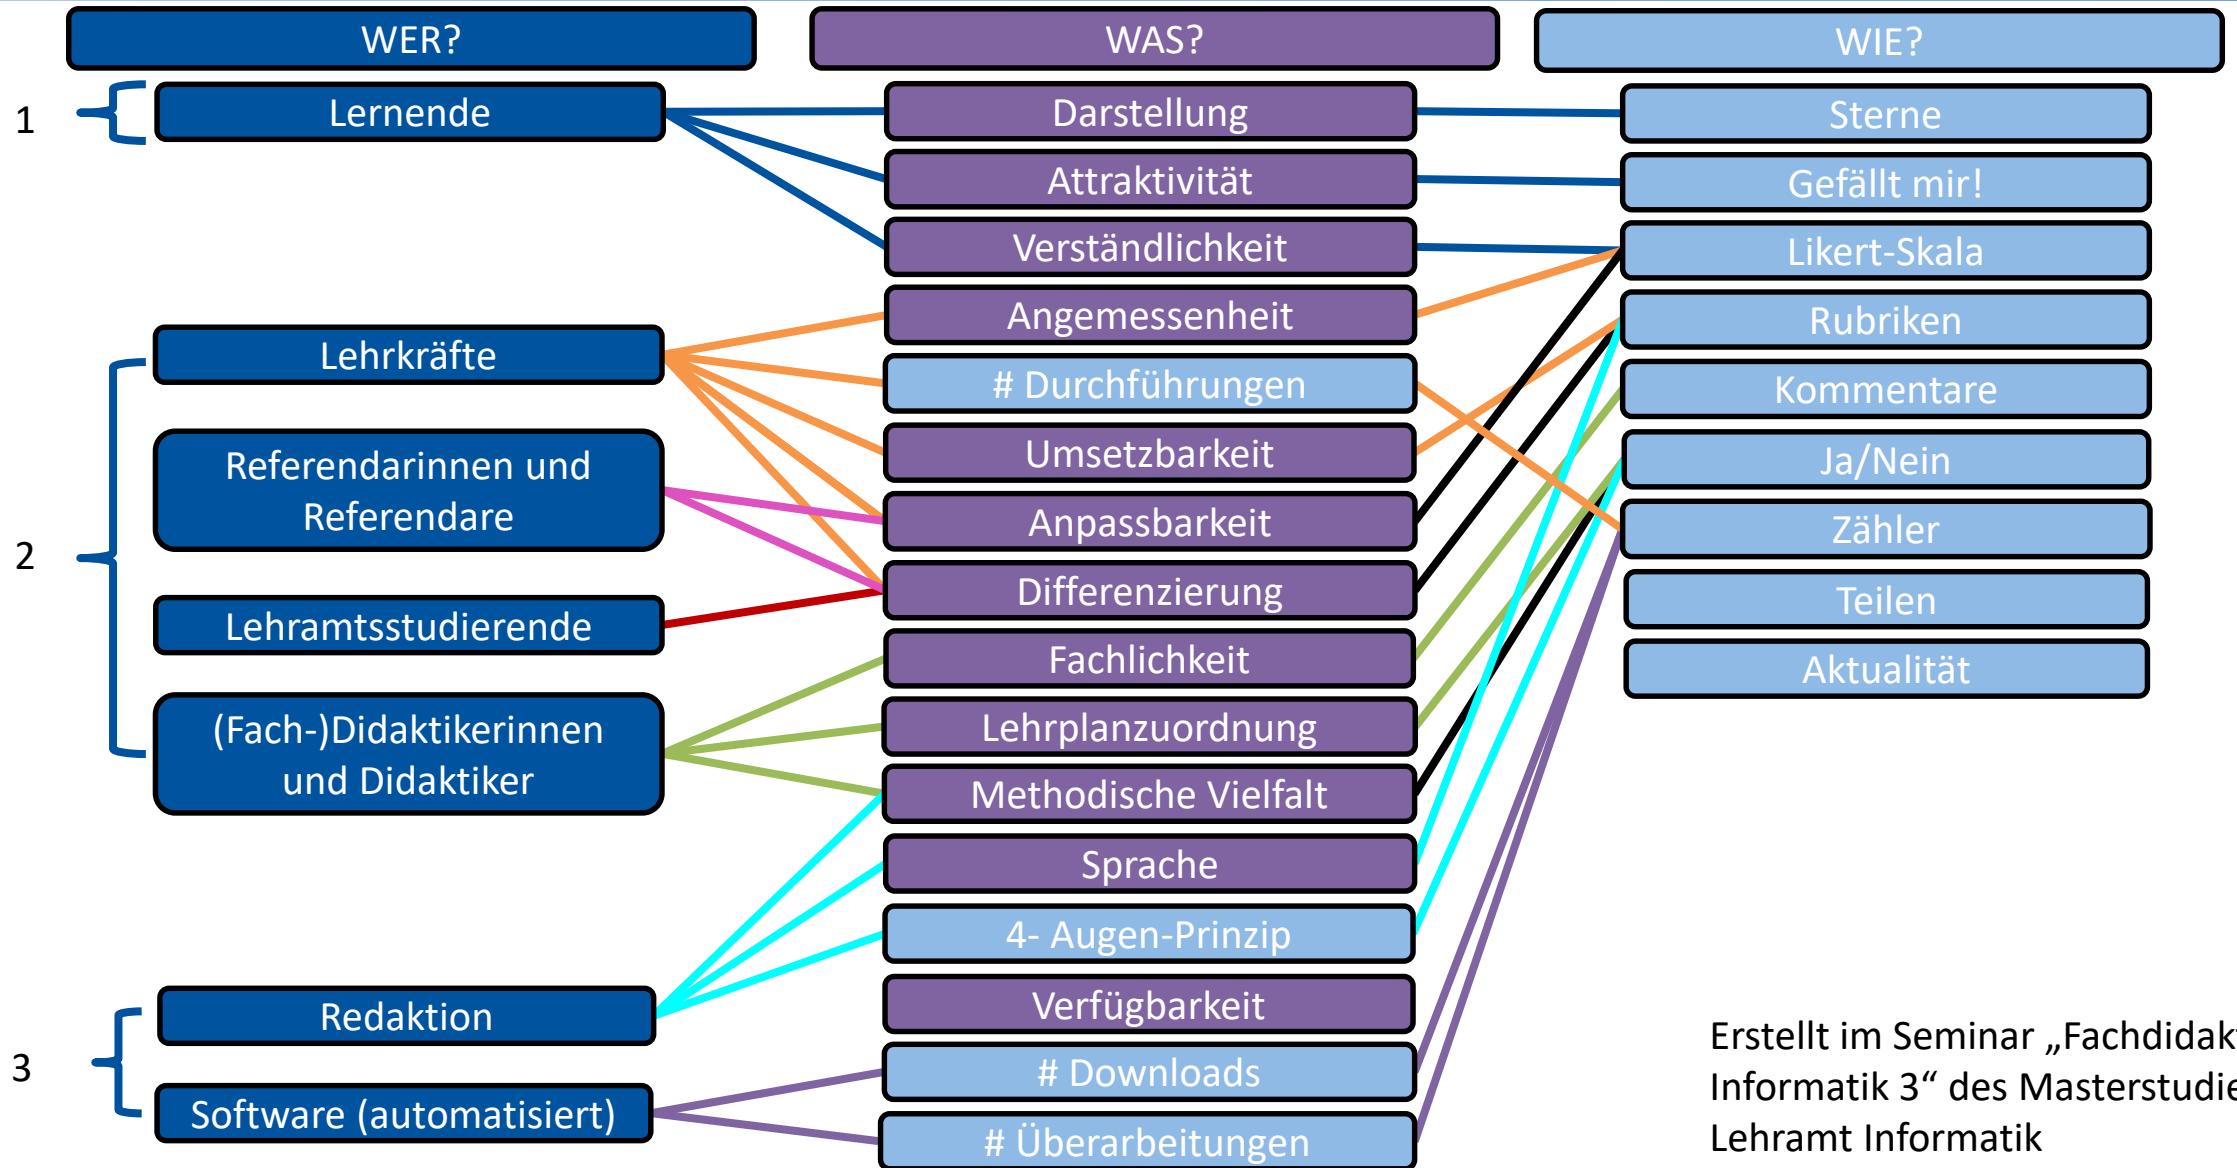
WER?

WAS?

WIE?

1
Lernende

2
Lehrkräfte

Referendarinnen und Referendare

Lehramtsstudierende

(Fach-)Didaktikerinnen und Didaktiker

3
Redaktion

Software (automatisiert)

Darstellung
Attraktivität
Verständlichkeit
Angemessenheit
# Durchführungen
Umsetzbarkeit
Anpassbarkeit
Differenzierung
Fachlichkeit
Lehrplanzuordnung
Methodische Vielfalt
Sprache
4- Augen-Prinzip
Verfügbarkeit
# Downloads
# Überarbeitungen

Sterne
Gefällt mir!
Likert-Skala
Rubriken
Kommentare
Ja/Nein
Zähler
Teilen
Aktualität

Erstellt im Seminar „Fachdidak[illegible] Informatik 3“ des Masterstudie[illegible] Lehramt Informatik